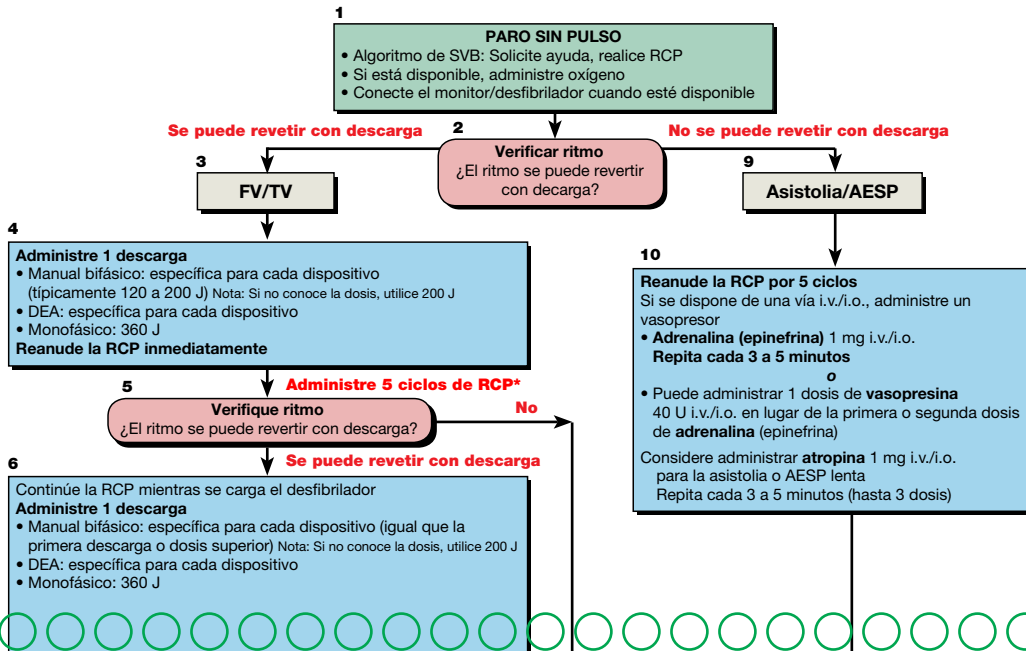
1

**PARO SIN PULSO**
• Algoritmo de SVB: Solicite ayuda, realice RCP
• Si está disponible, administre oxígeno
• Conecte el monitor/desfibrilador cuando esté disponible

Se puede revetir con descarga

2

Verificar ritmo
¿El ritmo se puede revertir con decarga?

No se puede revetir con descarga

3

FV/TV

9

Asistolia/AESP

4

Administre 1 descarga
• Manual bifásico: específica para cada dispositivo (típicamente 120 a 200 J) Nota: Si no conoce la dosis, utilice 200 J
• DEA: específica para cada dispositivo
• Monofásico: 360 J
Reanude la RCP inmediatamente

Administre 5 ciclos de RCP*

5

Verifique ritmo
¿El ritmo se puede revertir con descarga?

No

6

Se puede revetir con descarga

Continúe la RCP mientras se carga el desfibrilador
Administre 1 descarga
• Manual bifásico: específica para cada dispositivo (igual que la primera descarga o dosis superior) Nota: Si no conoce la dosis, utilice 200 J
• DEA: específica para cada dispositivo
• Monofásico: 360 J

10

Reanude la RCP por 5 ciclos
Si se dispone de una vía i.v./i.o., administre un vasopresor
• Adrenalina (epinefrina) 1 mg i.v./i.o.
Repita cada 3 a 5 minutos

o

• Puede administrar 1 dosis de vasopresina 40 U i.v./i.o. en lugar de la primera o segunda dosis de adrenalina (epinefrina)

Considere administrar atropina 1 mg i.v./i.o. para la asistolia o AESP lenta
Repita cada 3 a 5 minutos (hasta 3 dosis)